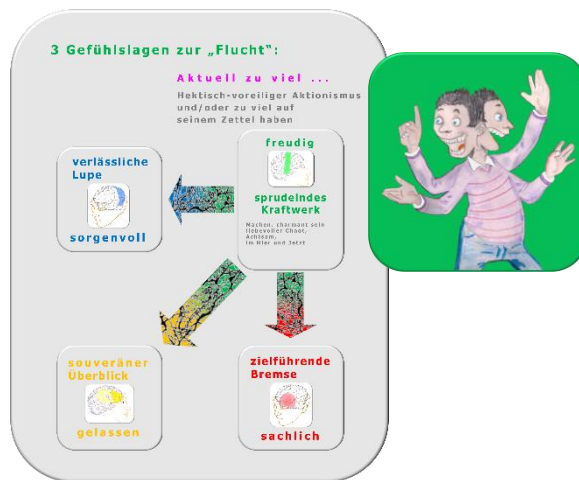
3 Gefühlslagen zur „Flucht":

Aktuell zu viel ...

Hektisch-voreiliger Aktionismus und/oder zu viel auf seinem Zettel haben

verlässliche Lupe

sorgenvoll

freudig

sprudelndes Kraftwerk

Machen, charmant sein liebevoller Chaot, Achtsam, im Hier und Jetzt

souveräner Überblick

gelassen

zielführende Bremse

sachlich